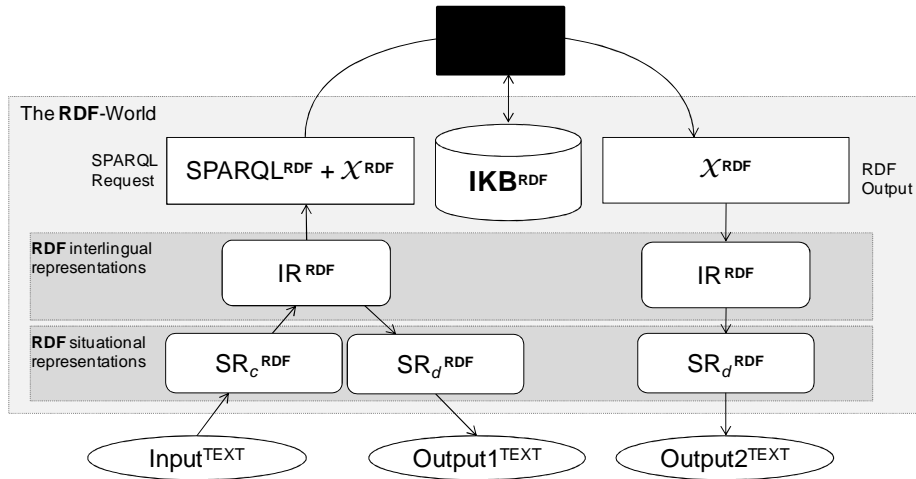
The **RDF**-World

SPARQL Request

SPARQL$^{\mathbf{RDF}}$ + $\mathcal{X}^{\mathbf{RDF}}$

**IKB**$^{\mathbf{RDF}}$

$\mathcal{X}^{\mathbf{RDF}}$

RDF Output

**RDF** interlingual representations

IR$^{\mathbf{RDF}}$

IR$^{\mathbf{RDF}}$

**RDF** situational representations

SR$_{c}^{\mathbf{RDF}}$

SR$_{d}^{\mathbf{RDF}}$

SR$_{d}^{\mathbf{RDF}}$

Input$^{\text{TEXT}}$

Output1$^{\text{TEXT}}$

Output2$^{\text{TEXT}}$